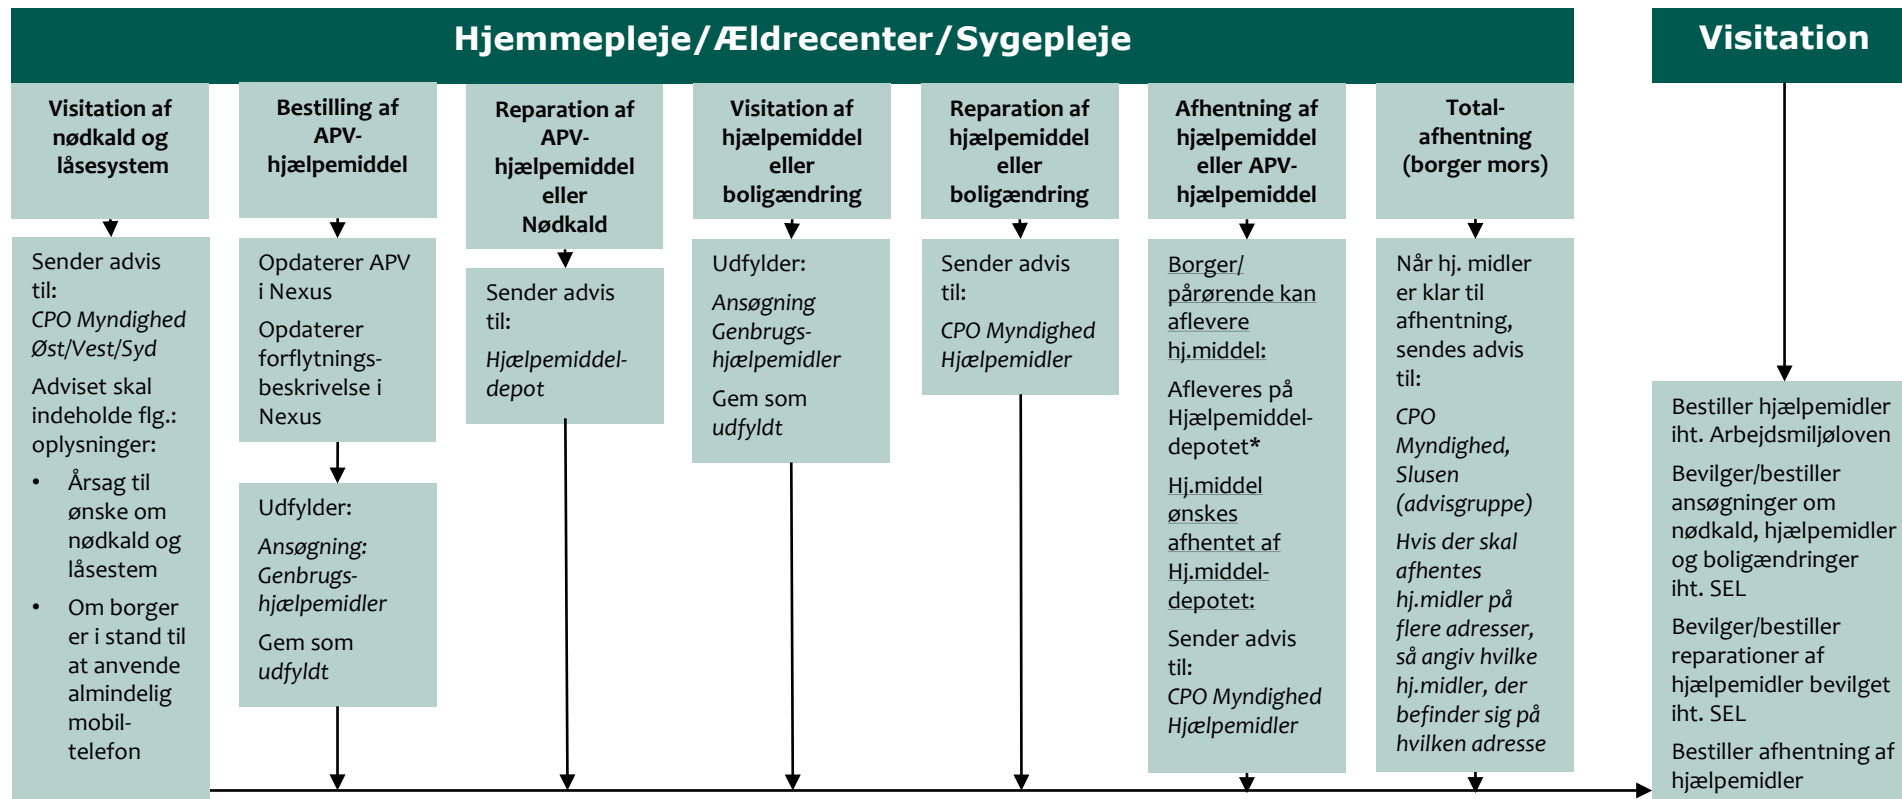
Hjemmepleje/Ældrecenter/Sygepleje

Visitation

Visitation af nødkald og låsesystem

Sender advis til:

*CPO Myndighed Øst/Vest/Syd*

Adviset skal indeholde flg.: oplysninger:

- Årsag til ønske om nødkald og låsestem
- Om borger er i stand til at anvende almindelig mobiltelefon

Bestilling af APV-hjælpemiddel

Opdaterer APV i Nexus

Opdaterer forflytningsbeskrivelse i Nexus

Udfylder:

*Ansøgning: Genbrugshjælpemidler*

Gem som *udfyldt*

Reparation af APV-hjælpemiddel eller Nødkald

Sender advis til:

*Hjælpemiddeldepot*

Visitation af hjælpemiddel eller boligændring

Udfylder:

*Ansøgning Genbrugshjælpemidler*

Gem som *udfyldt*

Reparation af hjælpemiddel eller boligændring

Sender advis til:

*CPO Myndighed Hjælpemidler*

Afhentning af hjælpemiddel eller APV-hjælpemiddel

Borger/pårørende kan aflevere hj.middel:

Afleveres på Hjælpemiddeldepotet*

Hj.middel ønskes afhentet af Hj.middeldepotet:

Sender advis til:

*CPO Myndighed Hjælpemidler*

Total-afhentning (borger mors)

Når hj. midler er klar til afhentning, sendes advis til:

*CPO Myndighed, Slusen (advisgruppe)*

*Hvis der skal afhentes hj.midler på flere adresser, så angiv hvilke hj.midler, der befinder sig på hvilken adresse*

Bestiller hjælpemidler iht. Arbejdsmiljøloven

Bevilger/bestiller ansøgninger om nødkald, hjælpemidler og boligændringer iht. SEL

Bevilger/bestiller reparationer af hjælpemidler bevilget iht. SEL

Bestiller afhentning af hjælpemidler